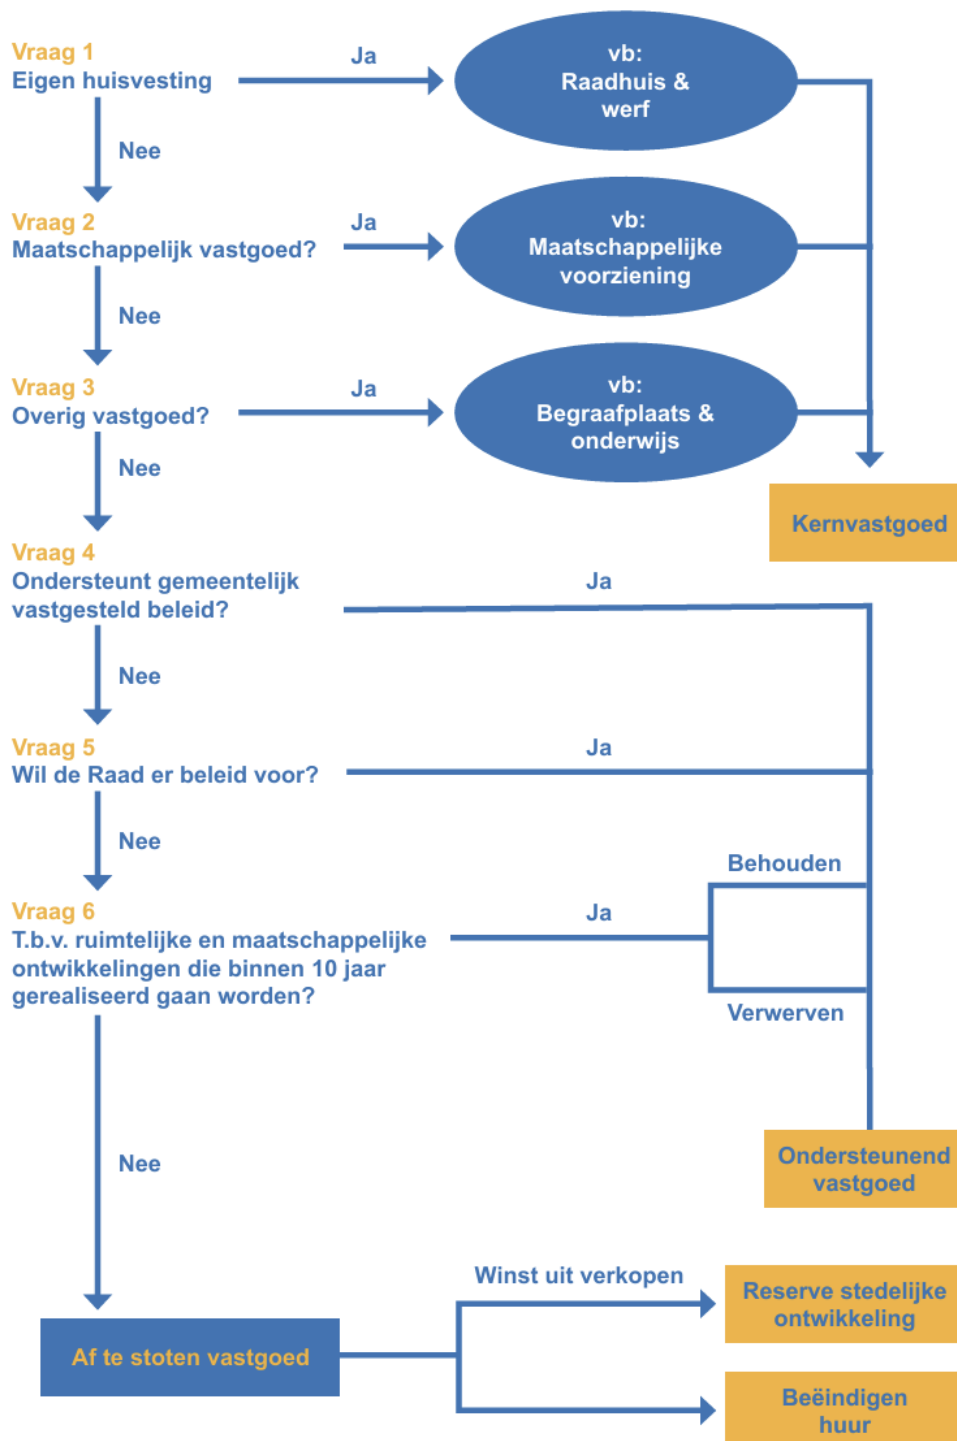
Vraag 1
Eigen huisvesting

Ja

vb:
Raadhuis &
werf

Nee

Vraag 2
Maatschappelijk vastgoed?

Ja

vb:
Maatschappelijke
voorziening

Nee

Vraag 3
Overig vastgoed?

Ja

vb:
Begraafplaats &
onderwijs

Nee

Kernvastgoed

Vraag 4
Ondersteunt gemeentelijk vastgesteld beleid?

Ja

Nee

Vraag 5
Wil de Raad er beleid voor?

Ja

Nee

Behouden

Vraag 6
T.b.v. ruimtelijke en maatschappelijke ontwikkelingen die binnen 10 jaar gerealiseerd gaan worden?

Ja

Verwerven

Nee

Ondersteunend
vastgoed

Winst uit verkopen

Reserve stedelijke
ontwikkeling

Af te stoten vastgoed

Beëindigen
huur